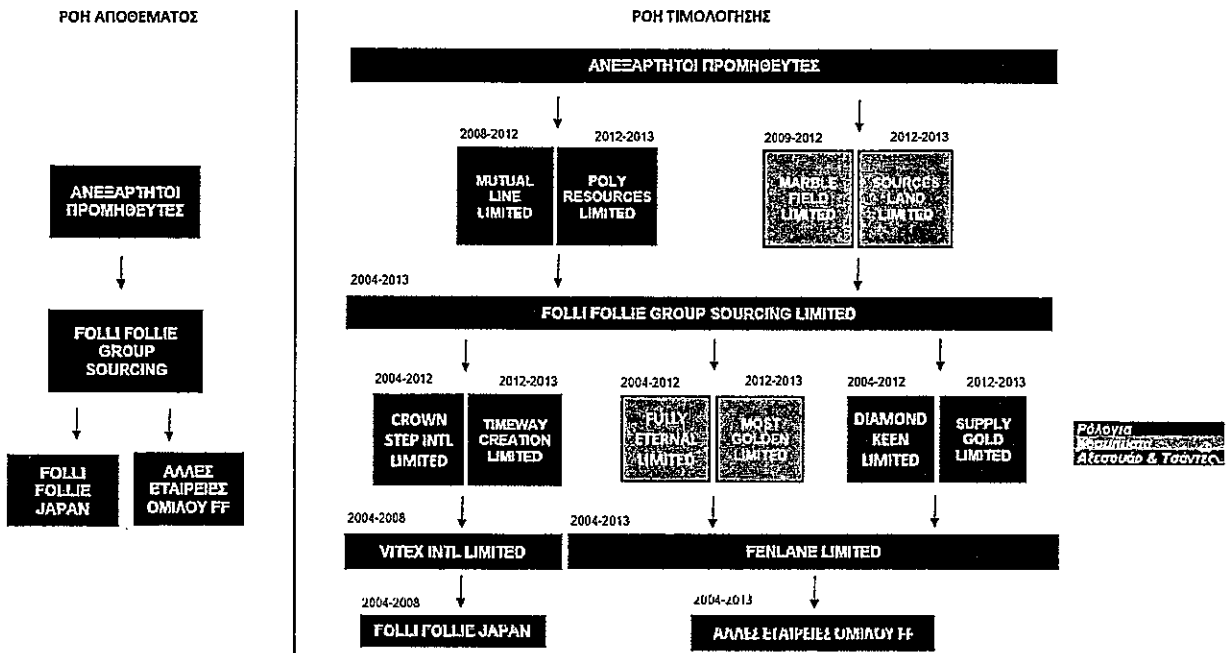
ΡΟΗ ΑΠΟΘΕΜΑΤΟΣ

ΑΝΕΞΑΡΤΗΤΟΙ ΠΡΟΜΗΘΕΥΤΕΣ

FOLLI FOLLIE GROUP SOURCING

FOLLI FOLLIE JAPAN

ΑΛΛΕΣ ΕΤΑΙΡΕΙΕΣ ΟΜΙΛΟΥ FF

ΡΟΗ ΤΙΜΟΛΟΓΗΣΗΣ

ΑΝΕΞΑΡΤΗΤΟΙ ΠΡΟΜΗΘΕΥΤΕΣ

2008-2012

MUTUAL LINE LIMITED

2012-2013

POLY RESOURCES LIMITED

2009-2012

MARBLE FIELD LIMITED

2012-2013

SOURCES LAND LIMITED

2004-2013

FOLLI FOLLIE GROUP SOURCING LIMITED

2004-2012

CROWN STEP INTL LIMITED

2012-2013

TIMEWAY CREATION LIMITED

2004-2012

FULLY ETERNAL LIMITED

2012-2013

MOST GOLDEN LIMITED

2004-2012

DIAMOND KEEN LIMITED

2012-2013

SUPPLY GOLD LIMITED

Ρολόγια
Κοσμήματα
Αξεσουάρ & Τσάντες

2004-2008

VITEX INTL LIMITED

2004-2013

FENLANE LIMITED

2004-2008

FOLLI FOLLIE JAPAN

2004-2013

ΑΛΛΕΣ ΕΤΑΙΡΕΙΕΣ ΟΜΙΛΟΥ FF